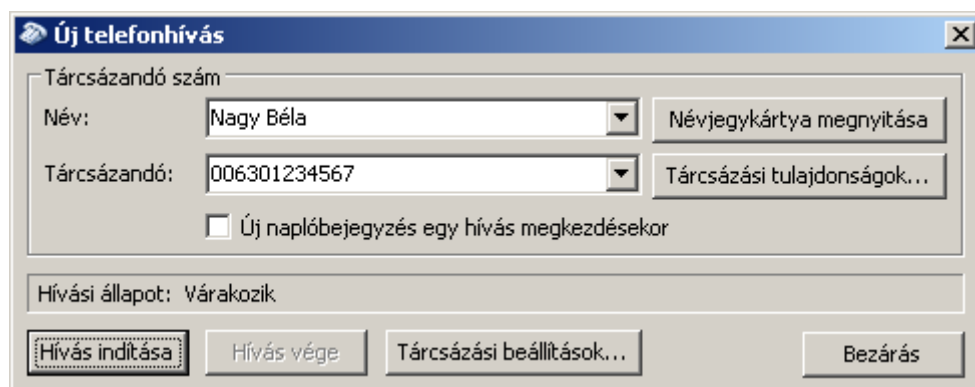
Új telefonhívás

Tárcsázandó szám

Név: Nagy Béla

Névjegykártya megnyitása

Tárcsázandó: 006301234567

Tárcsázási tulajdonságok...

Új naplóbejegyzés egy hívás megkezdésekor

Hívási állapot: Várakozik

Hívás indítása

Hívás vége

Tárcsázási beállítások...

Bezárás